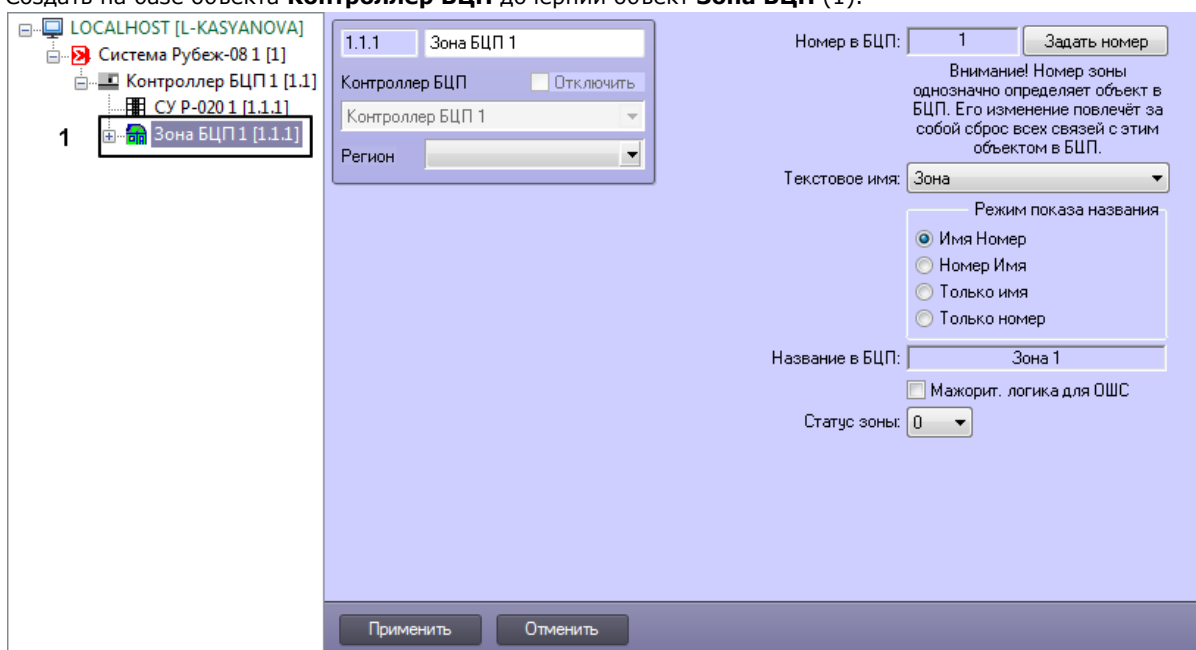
Создать на базе объекта **Контроллер БЦП** дочерний объект **Зона БЦП** (1).

LOCALHOST [L-KASYANOVA]
Система Рубеж-08 1 [1]
Контроллер БЦП 1 [1.1]
СУ Р-020 1 [1.1.1]
1
Зона БЦП 1 [1.1.1]

1.1.1 Зона БЦП 1
Контроллер БЦП Отключить
Контроллер БЦП 1
Регион

Номер в БЦП: 1 Задать номер
Внимание! Номер зоны однозначно определяет объект в БЦП. Его изменение повлечёт за собой сброс всех связей с этим объектом в БЦП.
Текстовое имя: Зона
Режим показа названия
Имя Номер
Номер Имя
Только имя
Только номер
Название в БЦП: Зона 1
Мажорит. логика для ОШС
Статус зоны: 0

Применить Отменить